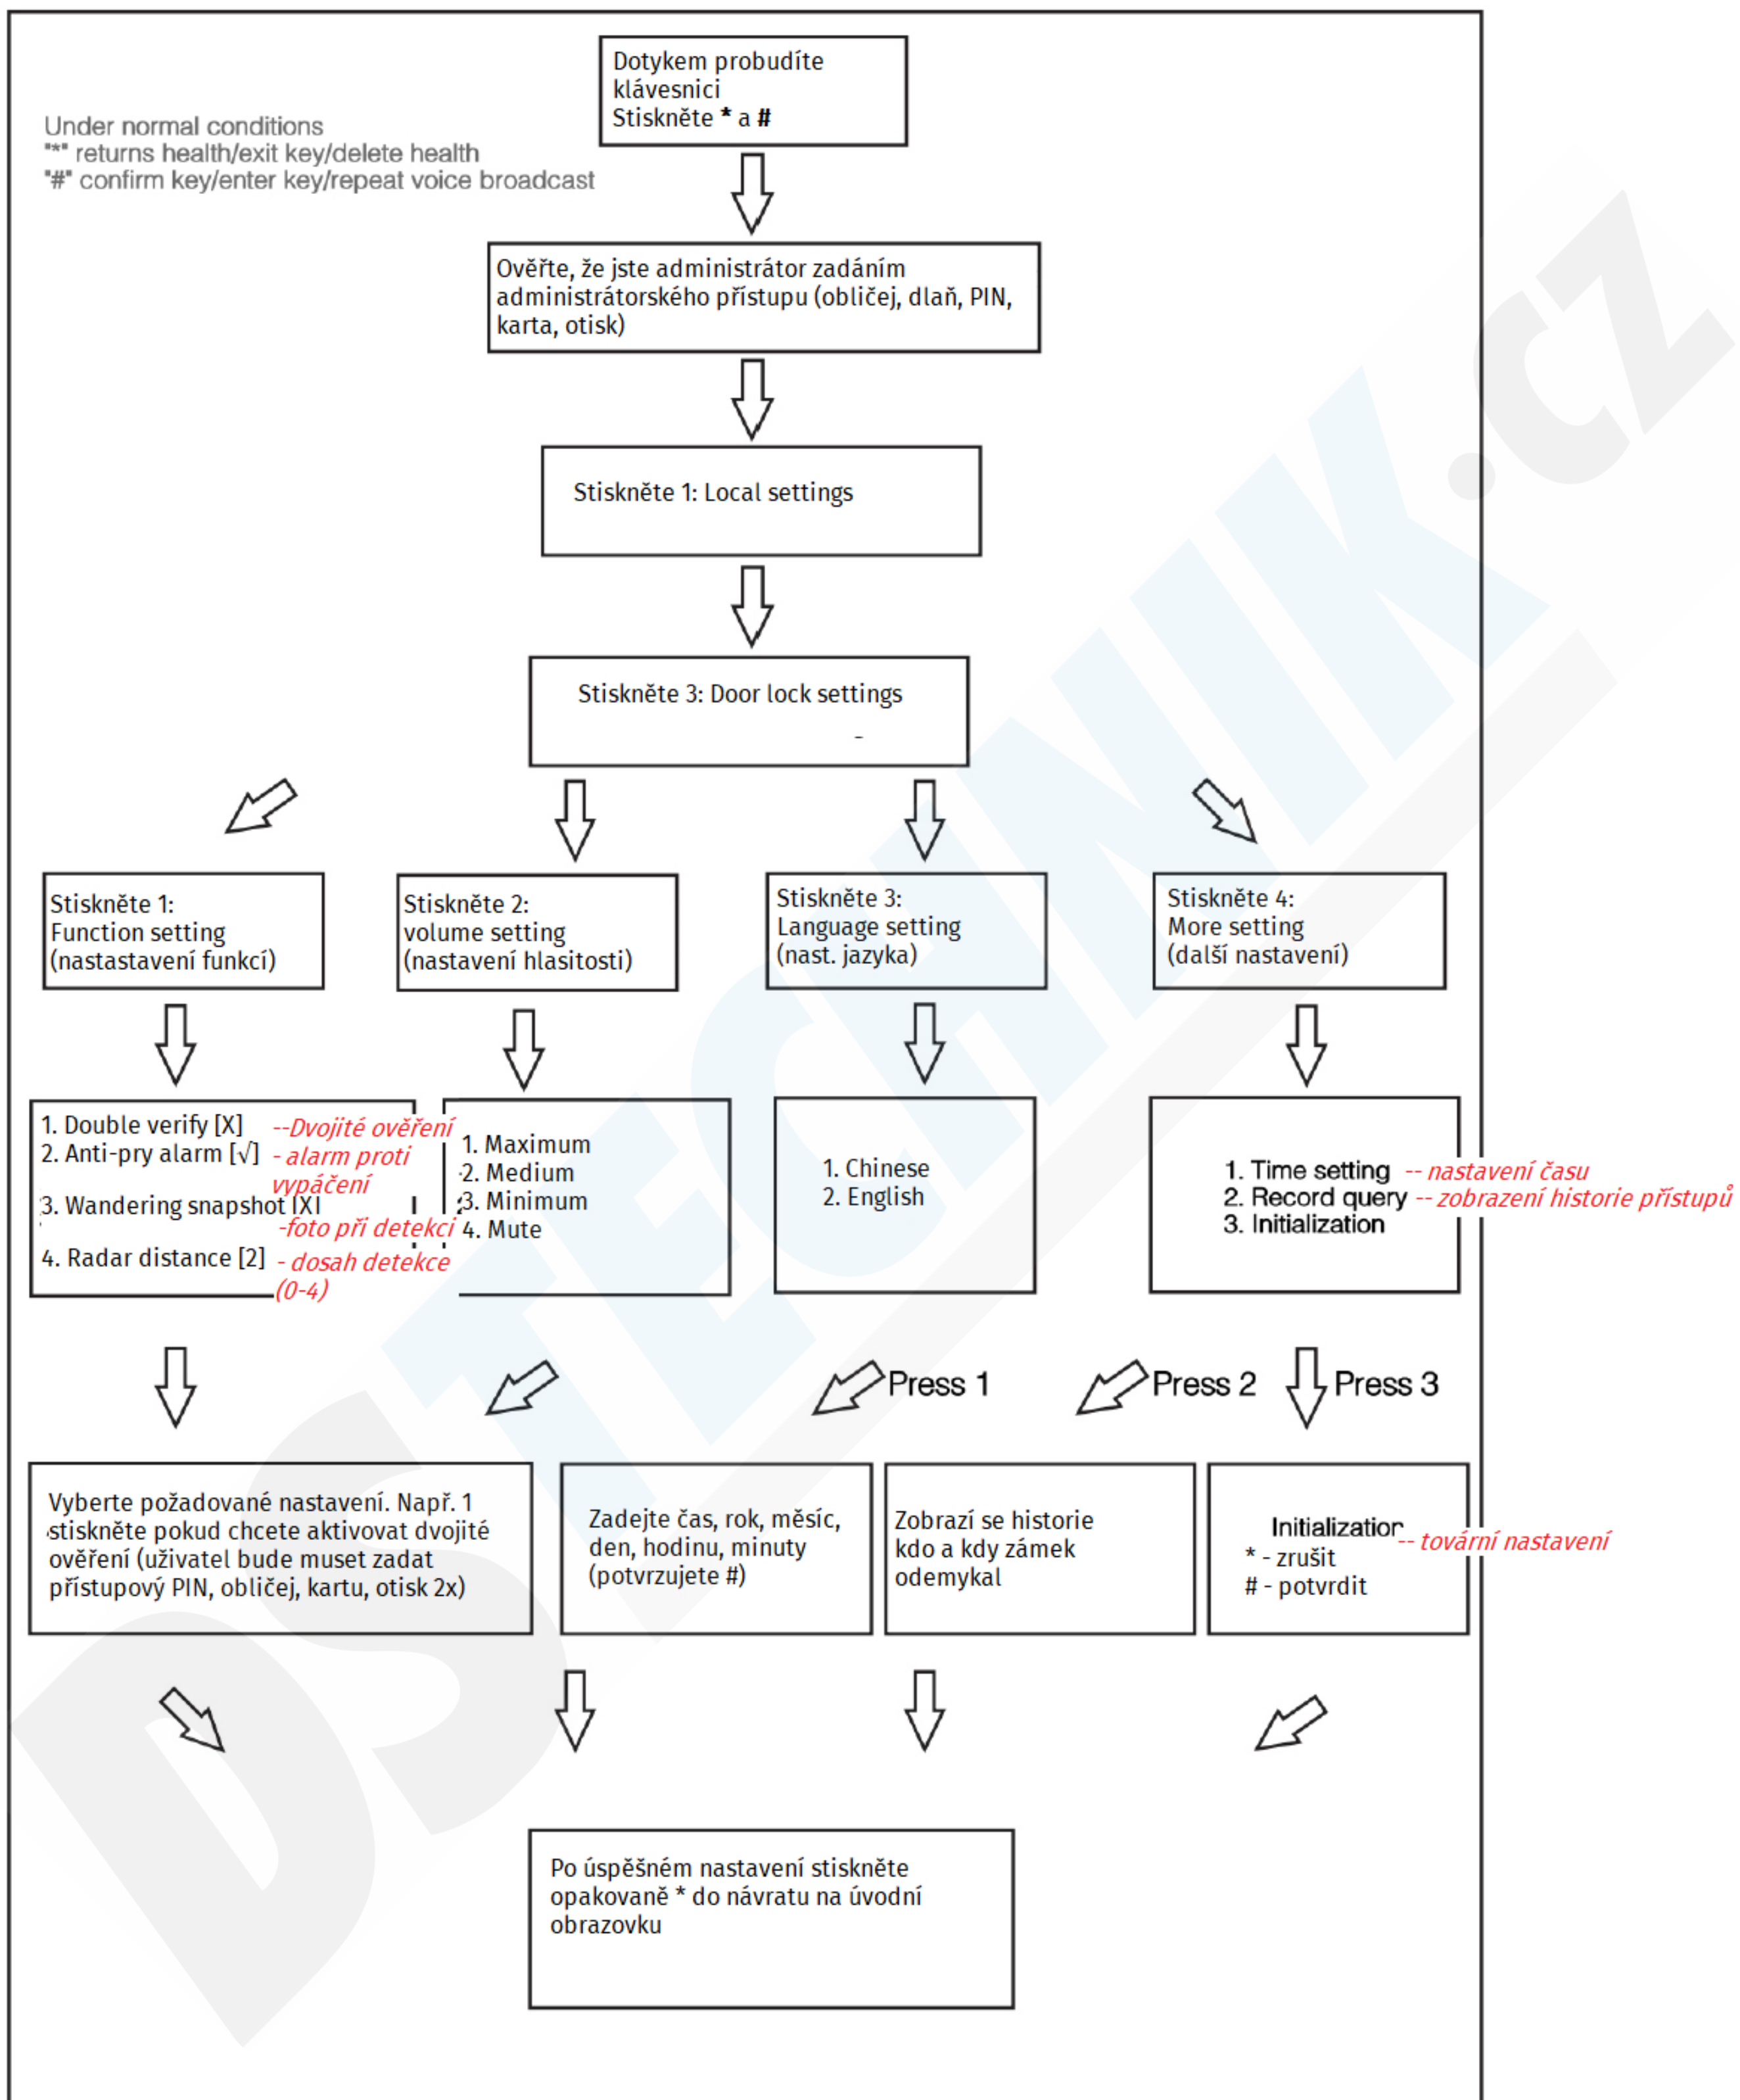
Dotykem probudíte klávesnici
Stiskněte * a #

Under normal conditions
"*" returns health/exit key/delete health
"#" confirm key/enter key/repeat voice broadcast

Ověřte, že jste administrátor zadáním administrátorského přístupu (obličej, dlaň, PIN, karta, otisk)

Stiskněte 1: Local settings

Stiskněte 3: Door lock settings

Stiskněte 1:
Function setting
(nastastavení funkcí)

Stiskněte 2:
volume setting
(nastavení hlasitosti)

Stiskněte 3:
Language setting
(nast. jazyka)

Stiskněte 4:
More setting
(další nastavení)

1. Double verify [X] --Dvojité ověření
2. Anti-pry alarm [√] - alarm proti vypáčení
3. Wandering snapshot [X] -foto při detekci
4. Radar distance [2] - dosah detekce (0-4)

1. Maximum
2. Medium
3. Minimum
4. Mute

1. Chinese
2. English

1. Time setting -- nastavení času
2. Record query -- zobrazení historie přístupů
3. Initialization

Press 1
Press 2
Press 3

Vyberte požadované nastavení. Např. 1 stiskněte pokud chcete aktivovat dvojité ověření (uživatel bude muset zadat přístupový PIN, obličej, kartu, otisk 2x)

Zadejte čas, rok, měsíc, den, hodinu, minuty (potvrzujete #)

Zobrazí se historie kdo a kdy zámek odemykal

Initialization -- tovární nastavení
* - zrušit
# - potvrdit

Po úspěšném nastavení stiskněte opakovaně * do návratu na úvodní obrazovku

DSTECHNIK.cz